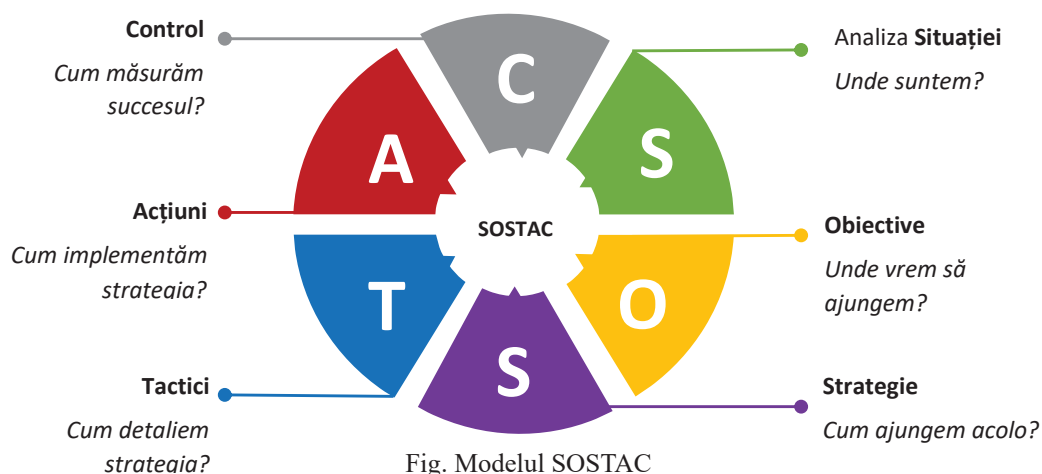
Control

Cum măsurăm succesul?

C

Analiza **Situației**

Unde suntem?

A

S

Acțiuni

Cum implementăm strategia?

SOSTAC

Obiective

Unde vrem să ajungem?

T

O

S

Tactici

Cum detaliem strategia?

Strategie

Cum ajungem acolo?

Fig. Modelul SOSTAC